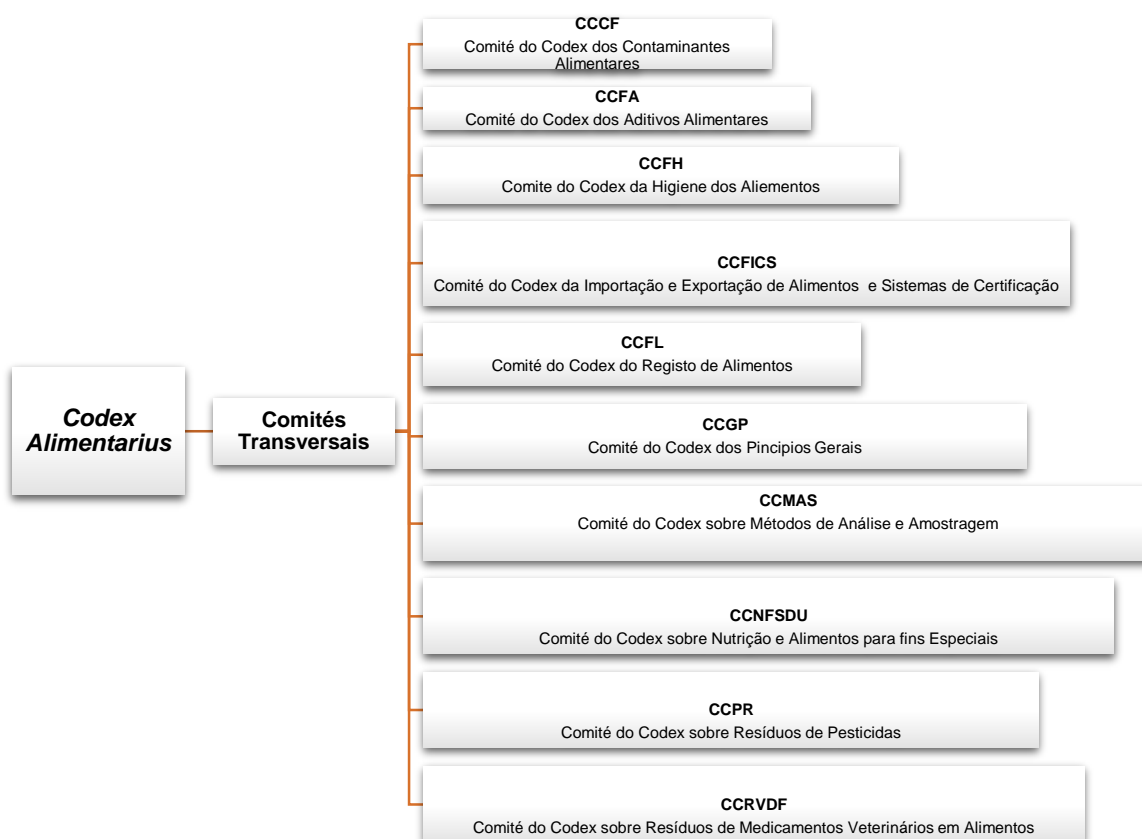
Codex Alimentarius

Comités Transversais

CCCF
Comité do Codex dos Contaminantes Alimentares

CCFA
Comité do Codex dos Aditivos Alimentares

CCFH
Comite do Codex da Higiene dos Aliementos

CCFICS
Comité do Codex da Importação e Exportação de Alimentos e Sistemas de Certificação

CCFL
Comité do Codex do Registo de Alimentos

CCGP
Comité do Codex dos Pincipios Gerais

CCMAS
Comité do Codex sobre Métodos de Análise e Amostragem

CCNFSDU
Comité do Codex sobre Nutrição e Alimentos para fins Especiais

CCPR
Comité do Codex sobre Resíduos de Pesticidas

CCRVDF
Comité do Codex sobre Resíduos de Medicamentos Veterinários em Alimentos